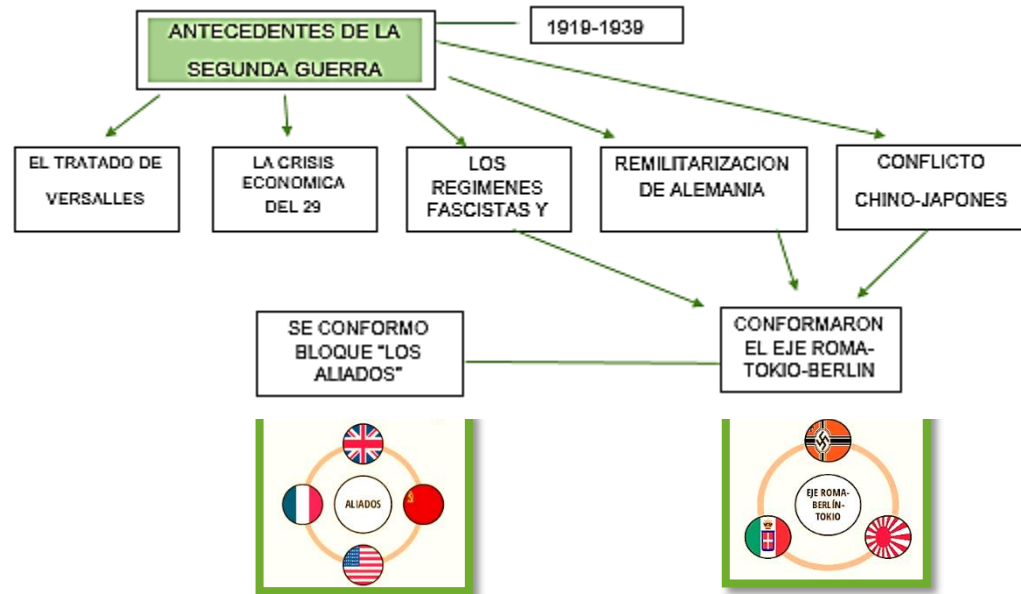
ANTECEDENTES DE LA SEGUNDA GUERRA

1919-1939

EL TRATADO DE VERSALLES

LA CRISIS ECONOMICA DEL 29

LOS REGIMENES FASCISTAS Y

REMILITARIZACION DE ALEMANIA

CONFLICTO CHINO-JAPONES

SE CONFORMO BLOQUE "LOS ALIADOS"

CONFORMARON EL EJE ROMA-TOKIO-BERLIN

ALIADOS

EJE ROMA-BERLÍN-TOKIO